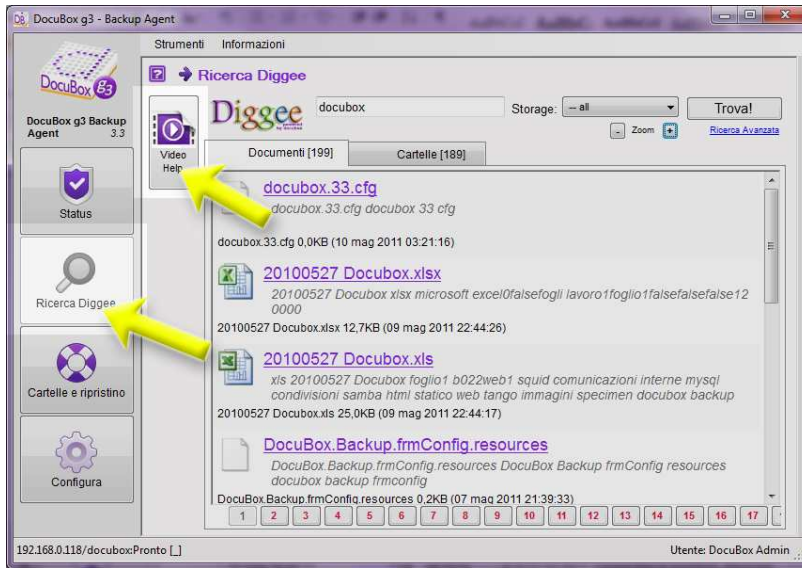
DocuBox g3 - Backup Agent

Strumenti Informazioni

DocuBox g3

DocuBox g3 Backup Agent 3.3

Status

Ricerca Diggee

Cartelle e ripristino

Configura

Ricerca Diggee

Video Help

Diggee

docubox

Storage: -- all

Trova!

Zoom

Ricerca Avanzata

Documenti [199]

Cartelle [189]

docubox.33.cfg

docubox.33.cfg docubox 33 cfg

docubox.33.cfg 0,0KB (10 mag 2011 03:21:16)

20100527 Docubox.xlsx

20100527 Docubox xlsx microsoft excel0falsefogli lavoro1foglio1falsefalsefalse12 0000

20100527 Docubox.xlsx 12,7KB (09 mag 2011 22:44:26)

20100527 Docubox.xls

xls 20100527 Docubox foglio1 b022web1 squid comunicazioni interne mysql condivisioni samba html statico web tango immagini specimen docubox backup

20100527 Docubox.xls 25,0KB (09 mag 2011 22:44:17)

DocuBox.Backup.frmConfig.resources

DocuBox.Backup.frmConfig.resources DocuBox Backup frmConfig resources docubox backup frmconfig

DocuBox.Backup.frmConfig.resources 0,2KB (07 mag 2011 21:39:33)

1 2 3 4 5 6 7 8 9 10 11 12 13 14 15 16 17

192.168.0.118/docubox:Pronto [_]

Utente: DocuBox Admin